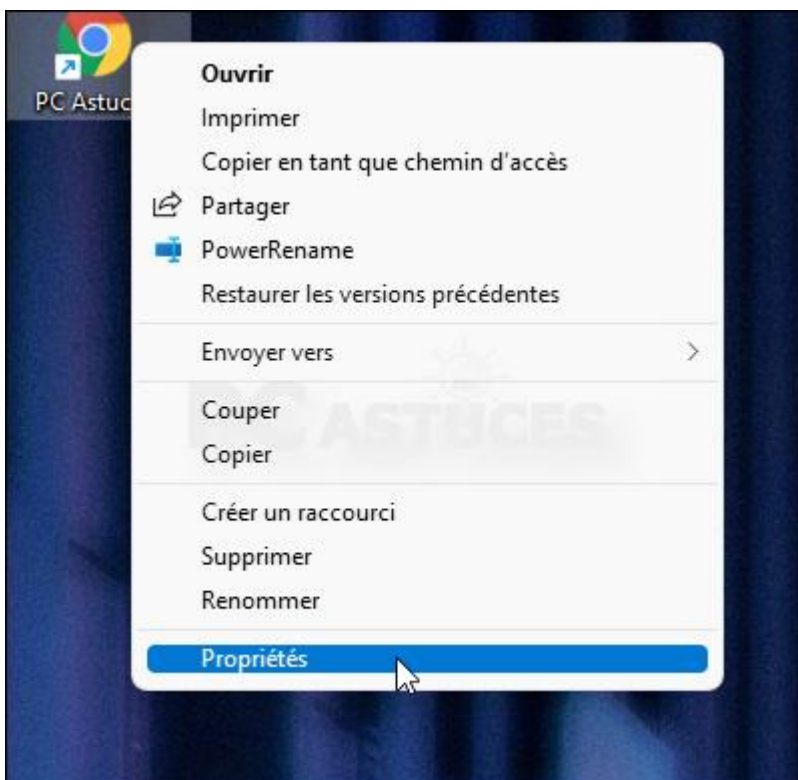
PC Astuc

Ouvrir
Imprimer
Copier en tant que chemin d'accès
Partager
PowerRename
Restaurer les versions précédentes

Envoyer vers

Couper
Copier

Créer un raccourci
Supprimer
Renommer

Propriétés

PC ASTUCES